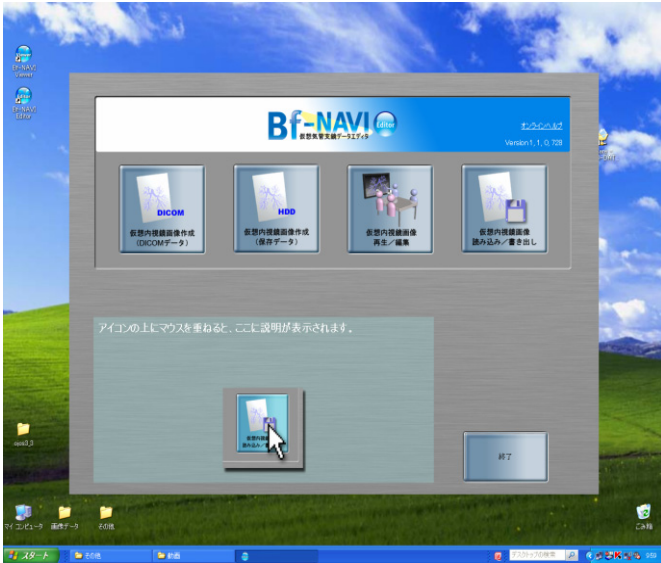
Bf-NAVI Viewer

Bf-NAVI Editor

Bf-NAVI Editor

仮想気管支鏡データエディタ

オンラインヘルプ

Version 1, 1, 0, 728

DICOM
仮想内視鏡画像作成
(DICOMデータ)

HDD
仮想内視鏡画像作成
(保存データ)

仮想内視鏡画像
再生／編集

仮想内視鏡画像
読み込み／書き出し

アイコンの上にマウスを重ねると、ここに説明が表示されます。

仮想内視鏡
読み込み／

終了

マイ コンピュータ

画像データ

その他

ごみ箱

スタート

その他

動画

デスクトップの検索